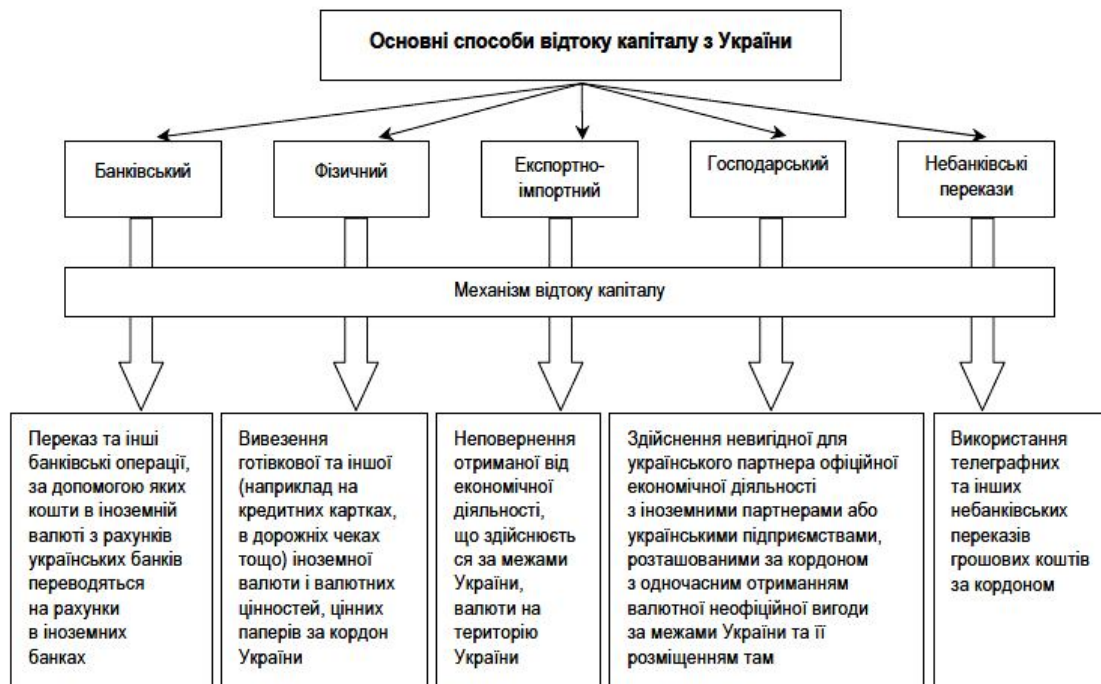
Основні способи відтоку капіталу з України

Банківський

Фізичний

Експортно-імпортний

Господарський

Небанківські перекази

Механізм відтоку капіталу

Переказ та інші банківські операції, за допомогою яких кошти в іноземній валюті з рахунків українських банків переводяться на рахунки в іноземних банках

Вивезення готівкової та іншої (наприклад на кредитних картках, в дорожних чеках тощо) іноземної валюти і валютних цінностей, цінних паперів за кордон України

Неповернення отриманої від економічної діяльності, що здійснюєть ся за межами України, валюти на територію України

Здійснення невигідної для українського партнера офіційної економічної діяльності з іноземними партнерами або українськими підприємствами, розташованими за кордоном з одночасним отриманням валютної неофіційної вигоди за межами України та її розміщенням там

Використання телеграфних та інших небанківських переказів грошових коштів за кордоном